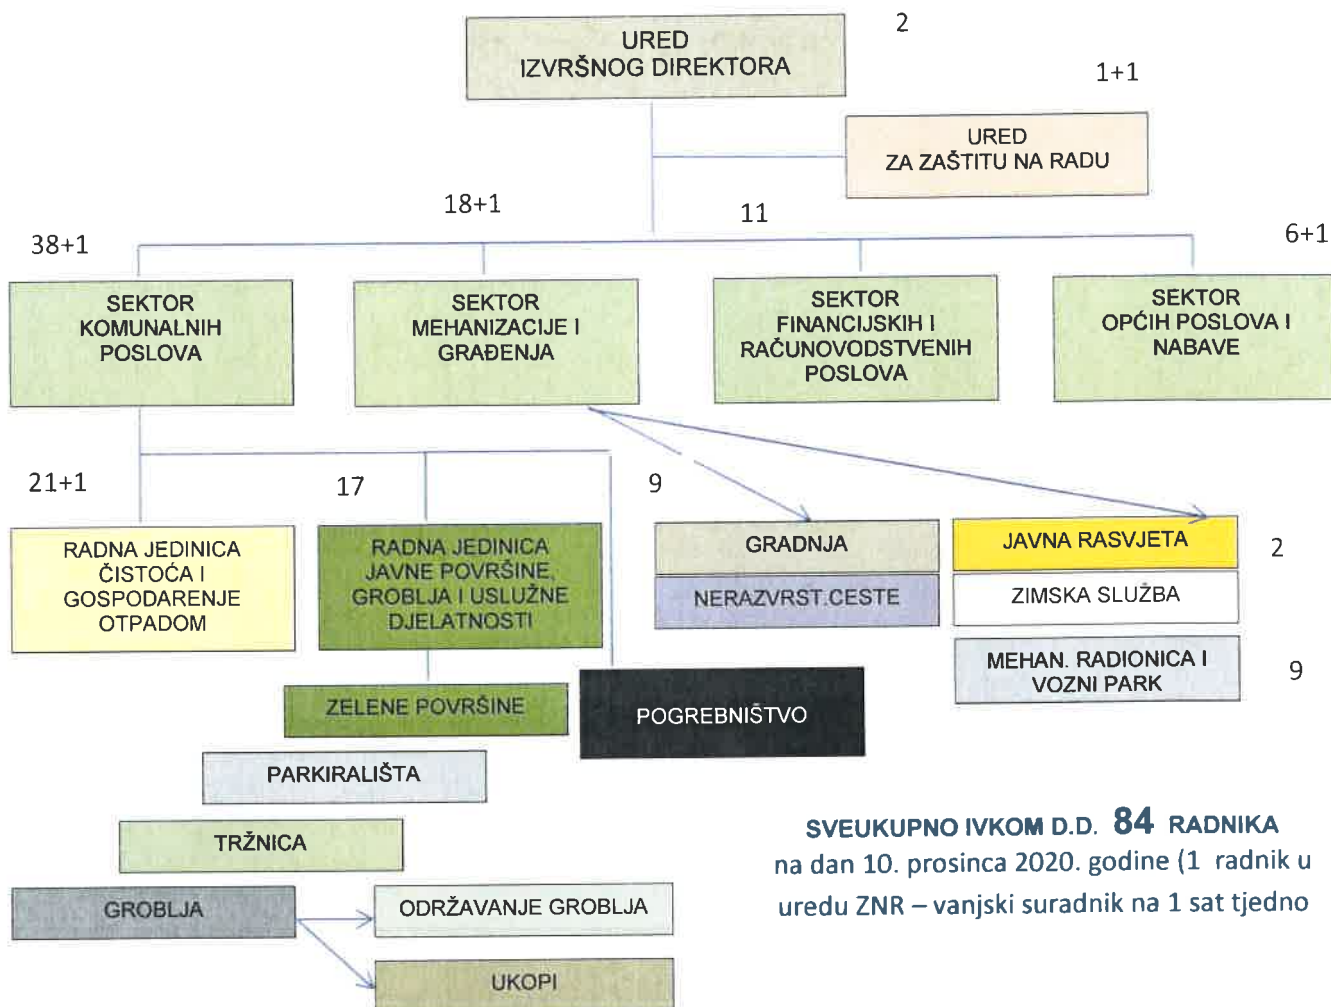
URED
IZVRŠNOG DIREKTORA

2

1+1

URED
ZA ZAŠTITU NA RADU

38+1

18+1

11

6+1

SEKTOR
KOMUNALNIH
POSLOVA

SEKTOR
MEHANIZACIJE I
GRAĐENJA

SEKTOR
FINANCIJSKIH I
RAČUNOVODSTVENIH
POSLOVA

SEKTOR
OPĆIH POSLOVA I
NABAVE

21+1

17

9

RADNA JEDINICA
ČISTOĆA I
GOSPODARENJE
OTPADOM

RADNA JEDINICA
JAVNE POVRŠINE,
GROBLJA I USLUŽNE
DJELATNOSTI

GRADNJA

NERAZVRST.CESTE

JAVNA RASVJETA

ZIMSKA SLUŽBA

2

MEHAN. RADIONICA I
VOZNI PARK

9

ZELENE POVRŠINE

POGREBNIŠTVO

PARKIRALIŠTA

TRŽNICA

GROBLJA

ODRŽAVANJE GROBLJA

UKOPI

SVEUKUPNO IVKOM D.D. 84 RADNIKA
na dan 10. prosinca 2020. godine (1 radnik u uredu ZNR – vanjski suradnik na 1 sat tjedno